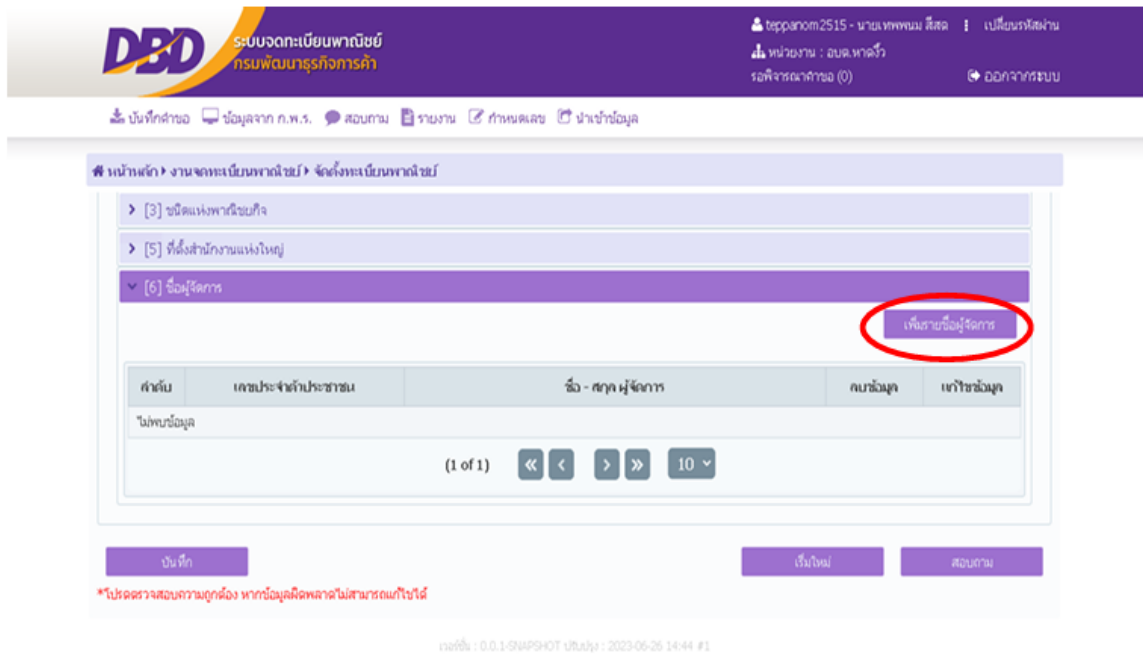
DBD ระบบจดทะเบียนพาณิชย์
กรมพัฒนาธุรกิจการค้า

teppanom2515 - นายเทพพนม สีสด | เปลี่ยนรหัสผ่าน
หน่วยงาน : อบต.หาดงิ้ว
รอพิจารณาคำขอ (0)
ออกจากระบบ

บันทึกคำขอ ข้อมูลจาก ก.พ.ร. สอบถาม รายงาน กำหนดเลข นำเข้าข้อมูล

หน้าหลัก › งานจดทะเบียนพาณิชย์ › จัดตั้งทะเบียนพาณิชย์

› [3] ชนิดแห่งพาณิชยกิจ
› [5] ที่ตั้งสำนักงานแห่งใหญ่
[6] ชื่อผู้จัดการ

เพิ่มรายชื่อผู้จัดการ

| ลำดับ | เลขประจำตัวประชาชน | ชื่อ - สกุล ผู้จัดการ | ลบข้อมูล | แก้ไขข้อมูล |
|---|---|---|---|---|
| ไม่พบข้อมูล | | | | |

(1 of 1) « ‹ › » 10

บันทึก
เริ่มใหม่
สอบถาม

*โปรดตรวจสอบความถูกต้อง หากข้อมูลผิดพลาดไม่สามารถแก้ไขได้

เวอร์ชั่น : 0.0.1-SNAPSHOT ปรับปรุง : 2023-06-26 14:44 #1